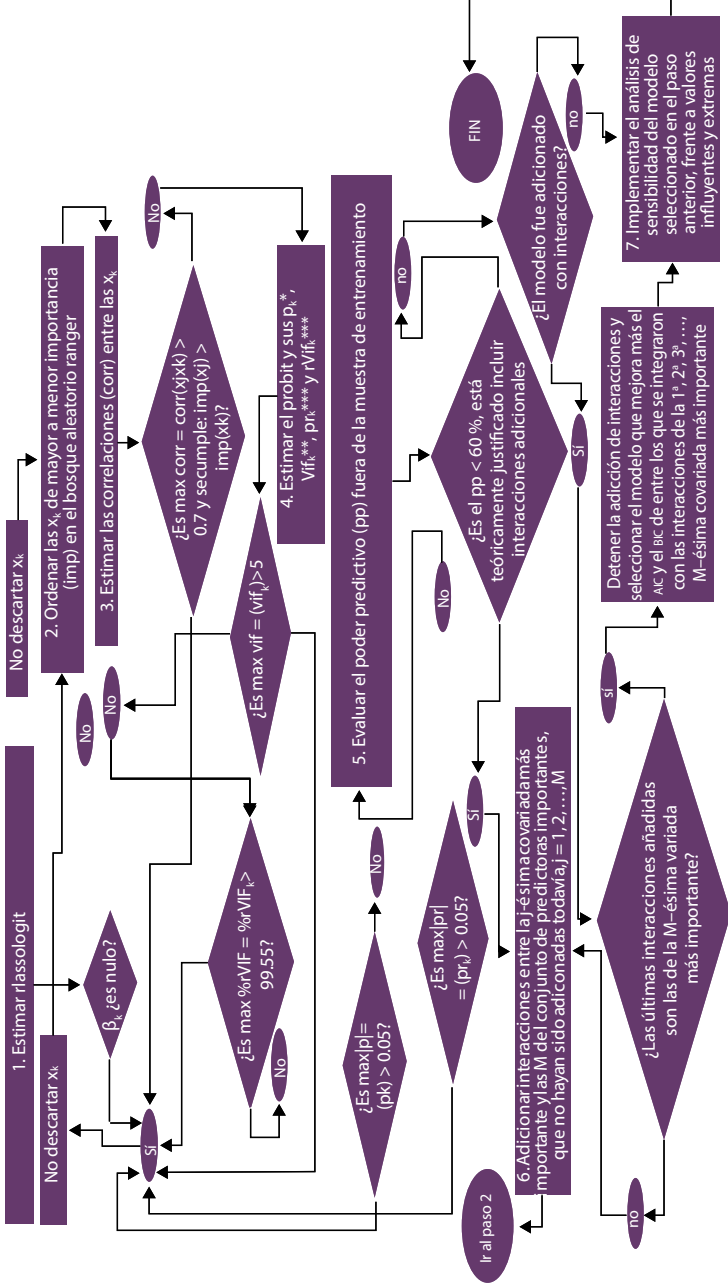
1. Estimar rlassologit

No descartar $x_k$

$\beta_k$ ¿es nulo?

Sí

No descartar $x_k$

2. Ordenar las $x_k$ de mayor a menor importancia (imp) en el bosque aleatorio ranger

3. Estimar las correlaciones (cor) entre las $x_k$

¿Es max corr = cor(xjxk) > 0.7 y secumple: imp(xj) > imp(xk)?

No

No

¿Es max vif = (vif$_k$)>5

No

¿Es max %rVIF = %rVIF$_k$> 99.55?

No

4. Estimar el probit y sus $p_k$*, Vif$_k$**, pr$_k$*** y rVif$_k$***

¿Es max|p|= (pk) > 0.05?

No

5. Evaluar el poder predictivo (pp) fuera de la muestra de entrenamiento

No

¿Es el pp < 60 %, está teóricamente justificado incluir interacciones adicionales

Sí

¿Es max|pr| = (pr$_k$) > 0.05?

Ir al paso 2

6. Adicionar interacciones entre la j-ésima covariada más importante y las M del conjunto de predictoras importantes, que no hayan sido adicionadas todavía j = 1, 2, …, M

no

¿Las últimas interacciones añadidas son las de la M-ésima variada más importante?

sí

Detener la adición de interacciones y seleccionar el modelo que mejora más el AIC y el BIC de entre los que se integraron con las interacciones de la 1ª, 2ª, 3ª, …, M-ésima covarida más importante

no

¿El modelo fue adicionado con interacciones?

Sí

no

FIN

7. Implementar el análisis de sensibilidad del modelo seleccionado en el paso anterior, frente a valores influyentes y extremas